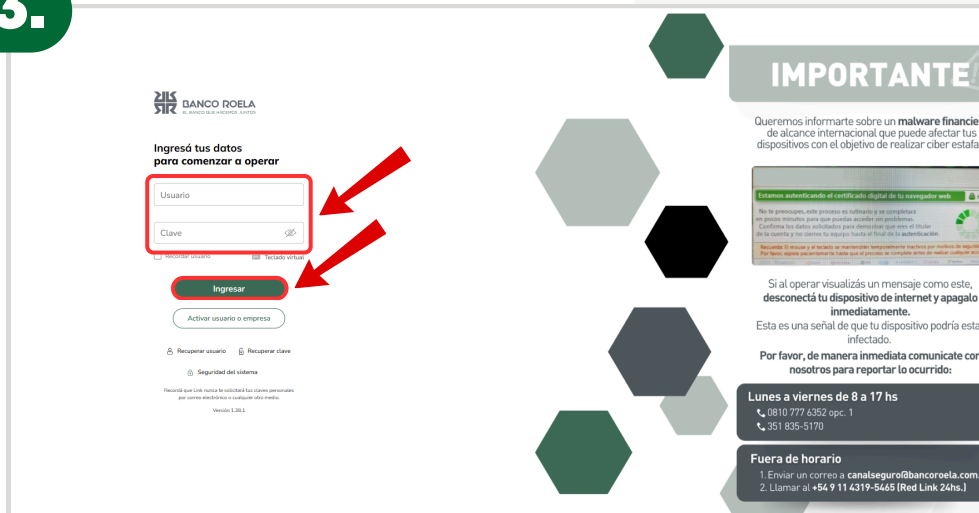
3.

BANCO ROELA
EL BANCO QUE HACEMOS JUNTOS

Ingresá tus datos para comenzar a operar

Usuario

Clave

Recordar usuario

Teclado virtual

Ingresar

Activar usuario o empresa

Recuperar usuario

Recuperar clave

Seguridad del sistema

Recordá que Link nunca te solicitará tus claves personales por correo electrónico o cualquier otro medio.

Versión 1.30.1

IMPORTANTE

Queremos informarte sobre un malware financie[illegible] de alcance internacional que puede afectar tus dispositivos con el objetivo de realizar ciber estafa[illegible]

Estamos autenticando el certificado digital de tu navegador web

No te preocupes, este proceso es rutinario y se completa en pocos minutos para que puedas acceder sin problemas. Confirma los datos solicitados para demostrar que eres el titular de la cuenta y no cierres tu equipo hasta el final de la autenticación.

Recuerda: El mouse y el teclado se mantendrán temporalmente inactivos por motivos de segurid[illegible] Por favor, espere pacientemente hasta que el proceso se complete antes de realizar cualquier acc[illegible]

Si al operar visualizás un mensaje como este, desconectá tu dispositivo de internet y apagalo inmediatamente.
Esta es una señal de que tu dispositivo podría esta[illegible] infectado.
Por favor, de manera inmediata comunicate con nosotros para reportar lo ocurrido:

Lunes a viernes de 8 a 17 hs
0810 777 6352 opc. 1
351 835-5170

Fuera de horario
1. Enviar un correo a canalseguro@bancoroela.com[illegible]
2. Llamar al +54 9 11 4319-5465 (Red Link 24hs.)